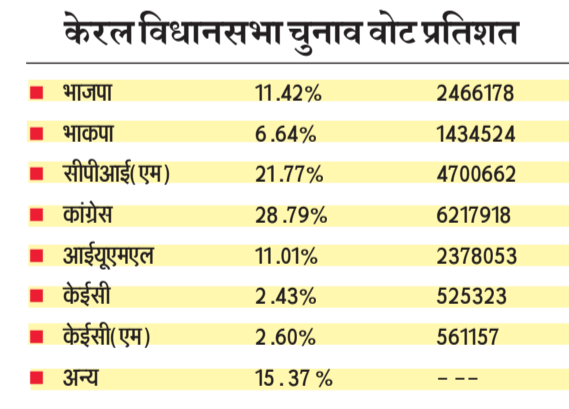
केरल विधानसभा चुनाव वोट प्रतिशत

| | | |
|---|---|---|
| भाजपा | 11.42% | 2466178 |
| भाकपा | 6.64% | 1434524 |
| सीपीआई(एम) | 21.77% | 4700662 |
| कांग्रेस | 28.79% | 6217918 |
| आईयूएमएल | 11.01% | 2378053 |
| केईसी | 2.43% | 525323 |
| केईसी(एम) | 2.60% | 561157 |
| अन्य | 15.37 % | - - - |